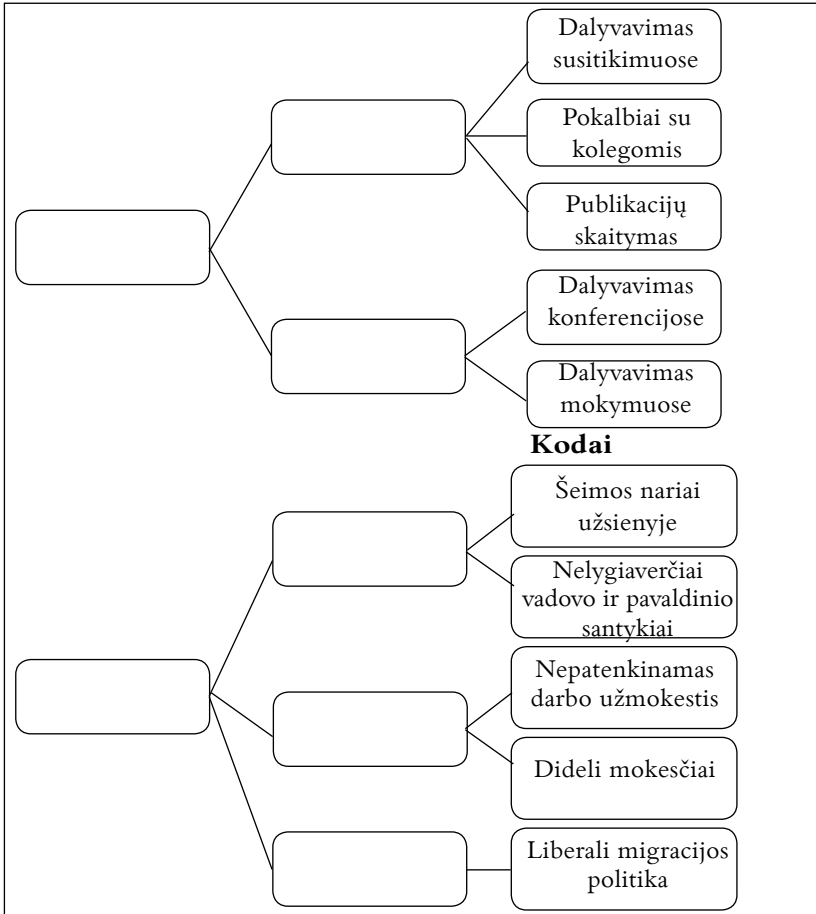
Dalyvavimas susitikimuose

Pokalbiai su kolegomis

Publikacijų skaitymas

Dalyvavimas konferencijose

Dalyvavimas mokymuose

**Kodai**

Šeimos nariai užsienyje

Nelygiaverčiai vadovo ir pavaldinio santykiai

Nepatenkinamas darbo užmokestis

Dideli mokesčiai

Liberali migracijos politika